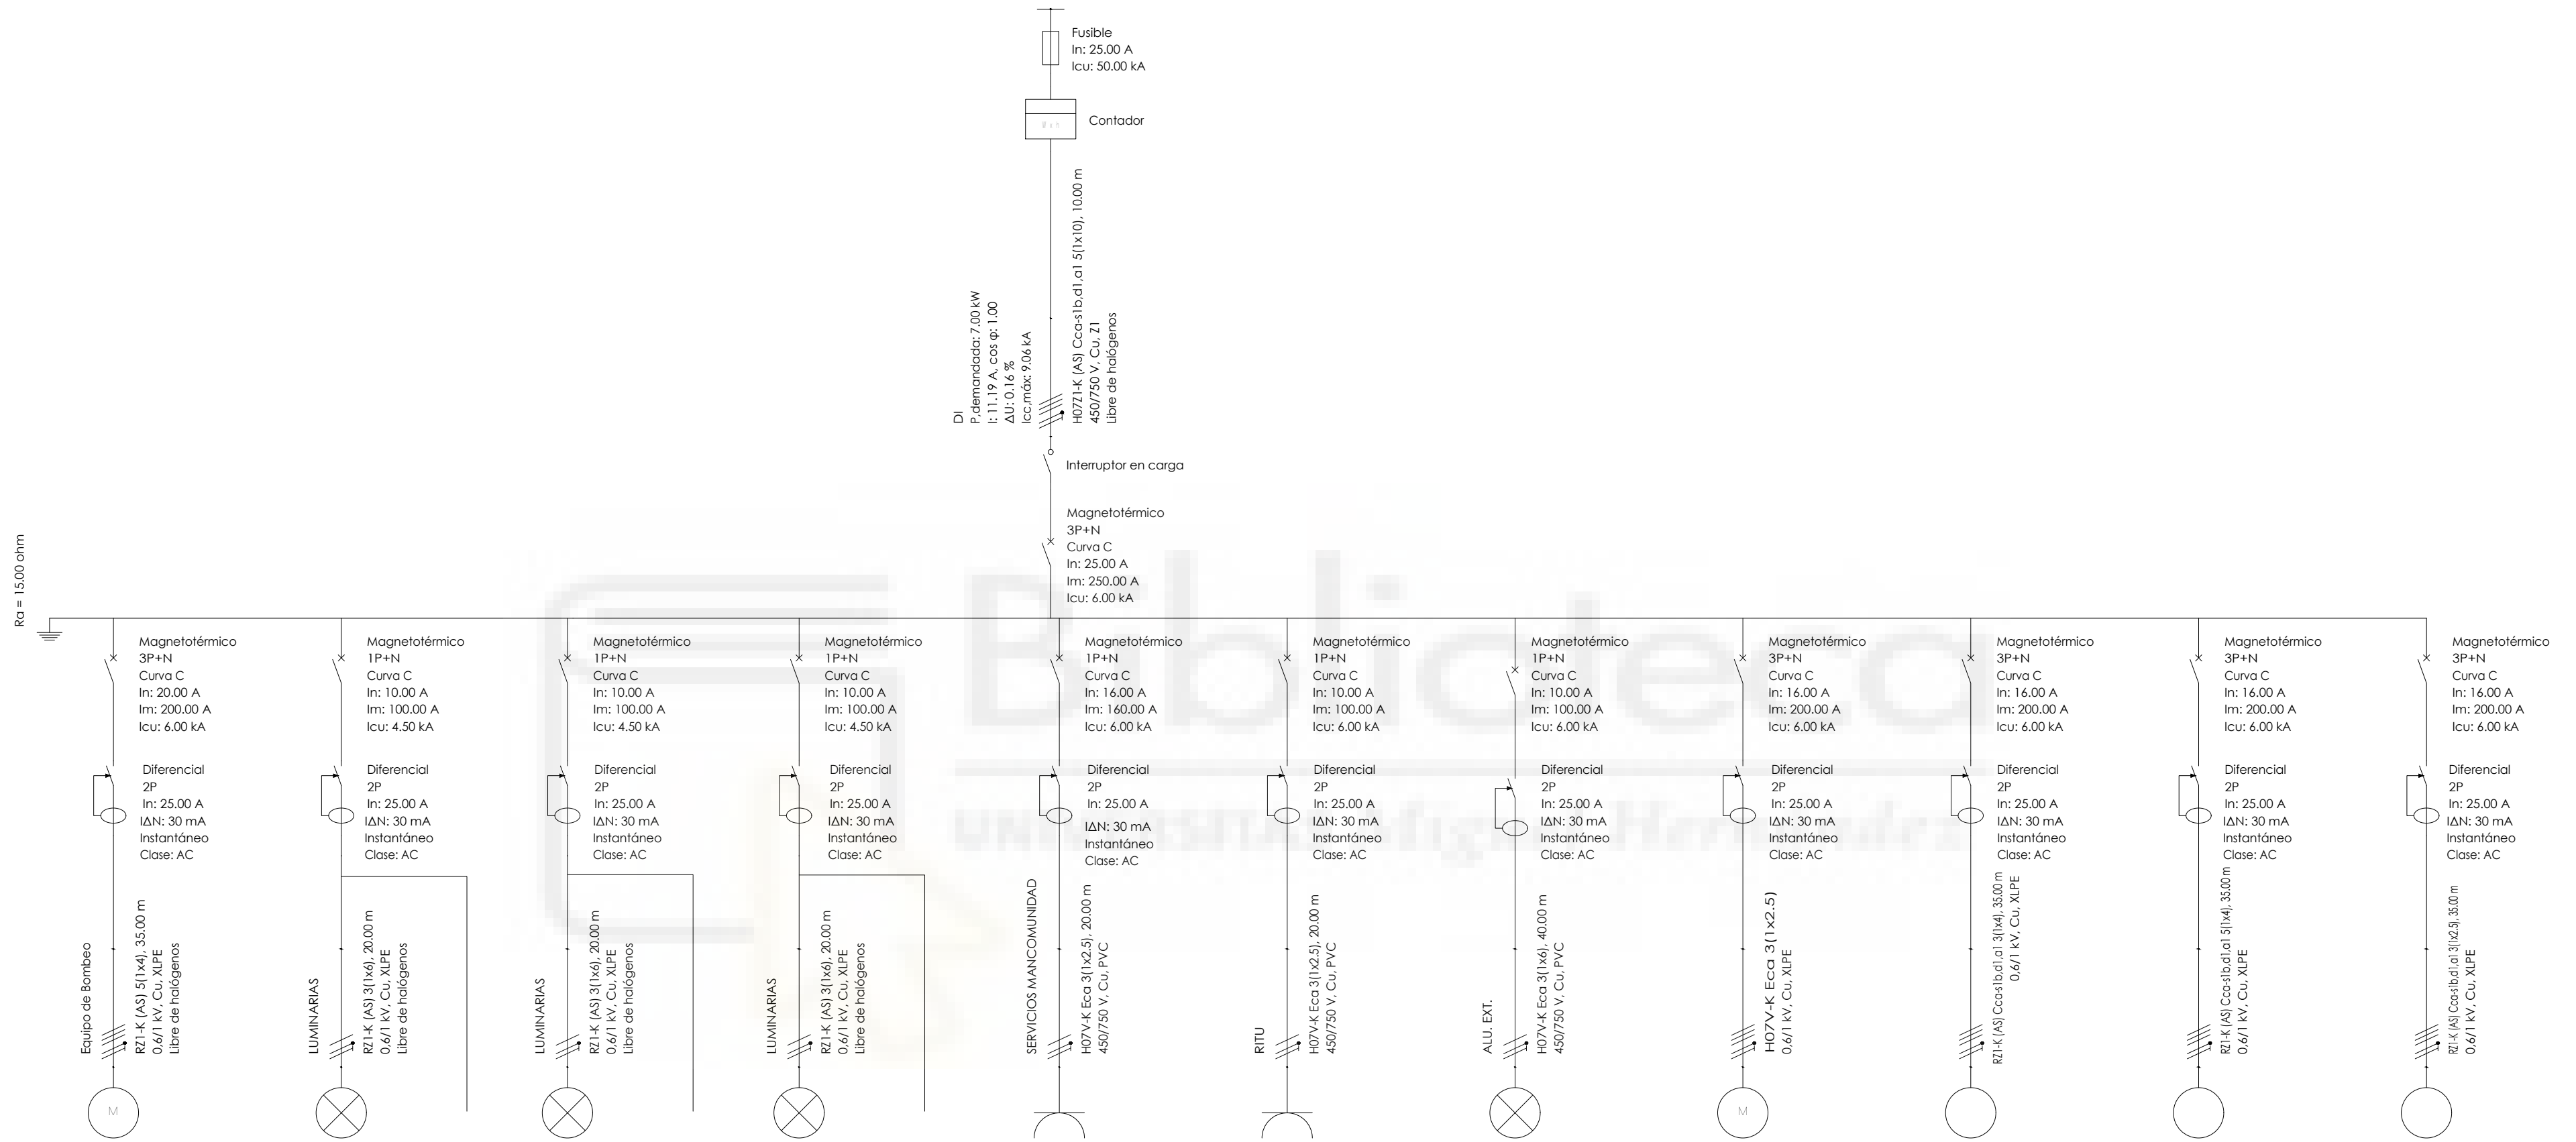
Fusible
In: 25.00 A
Icu: 50.00 kA

Contador

DI
P.demandada: 7.00 kW
I: 11.19 A, cos φ: 1.00
ΔU: 0.16 %
Icc.máx: 9.06 kA

H07Z1-K (AS) Cca-s1b,d1,a1 5(1x10), 10.00 m
450/750 V, Cu, Z1
Libre de halógenos

Interruptor en carga

Magnetotérmico
3P+N
Curva C
In: 25.00 A
Im: 250.00 A
Icu: 6.00 kA

Ra = 15.00 ohm

Magnetotérmico
3P+N
Curva C
In: 20.00 A
Im: 200.00 A
Icu: 6.00 kA

Diferencial
2P
In: 25.00 A
IΔN: 30 mA
Instantáneo
Clase: AC

Equipo de Bombeo
RZ1-K (AS) 5(1x4), 35.00 m
0.6/1 kV, Cu, XLPE
Libre de halógenos

M

Magnetotérmico
1P+N
Curva C
In: 10.00 A
Im: 100.00 A
Icu: 4.50 kA

Diferencial
2P
In: 25.00 A
IΔN: 30 mA
Instantáneo
Clase: AC

LUMINARIAS
RZ1-K (AS) 3(1x6), 20.00 m
0.6/1 kV, Cu, XLPE
Libre de halógenos

Magnetotérmico
1P+N
Curva C
In: 10.00 A
Im: 100.00 A
Icu: 4.50 kA

Diferencial
2P
In: 25.00 A
IΔN: 30 mA
Instantáneo
Clase: AC

LUMINARIAS
RZ1-K (AS) 3(1x6), 20.00 m
0.6/1 kV, Cu, XLPE
Libre de halógenos

Magnetotérmico
1P+N
Curva C
In: 10.00 A
Im: 100.00 A
Icu: 4.50 kA

Diferencial
2P
In: 25.00 A
IΔN: 30 mA
Instantáneo
Clase: AC

LUMINARIAS
RZ1-K (AS) 3(1x6), 20.00 m
0.6/1 kV, Cu, XLPE
Libre de halógenos

Magnetotérmico
1P+N
Curva C
In: 16.00 A
Im: 160.00 A
Icu: 6.00 kA

Diferencial
2P
In: 25.00 A
IΔN: 30 mA
Instantáneo
Clase: AC

SERVICIOS MANCOMUNIDAD
H07V-K Eca 3(1x2.5), 20.00 m
450/750 V, Cu, PVC

Magnetotérmico
1P+N
Curva C
In: 10.00 A
Im: 100.00 A
Icu: 6.00 kA

Diferencial
2P
In: 25.00 A
IΔN: 30 mA
Instantáneo
Clase: AC

RITU
H07V-K Eca 3(1x2.5), 20.00 m
450/750 V, Cu, PVC

Magnetotérmico
1P+N
Curva C
In: 10.00 A
Im: 100.00 A
Icu: 6.00 kA

Diferencial
2P
In: 25.00 A
IΔN: 30 mA
Instantáneo
Clase: AC

ALU. EXT.
H07V-K Eca 3(1x6), 40.00 m
450/750 V, Cu, PVC

Magnetotérmico
3P+N
Curva C
In: 16.00 A
Im: 200.00 A
Icu: 6.00 kA

Diferencial
2P
In: 25.00 A
IΔN: 30 mA
Instantáneo
Clase: AC

H07V-K Eca 3(1x2.5)
0.6/1 kV, Cu, XLPE

M

Magnetotérmico
3P+N
Curva C
In: 16.00 A
Im: 200.00 A
Icu: 6.00 kA

Diferencial
2P
In: 25.00 A
IΔN: 30 mA
Instantáneo
Clase: AC

RZ1-K (AS) Cca-s1b,d1,a1 3(1x4), 35.00 m
0.6/1 kV, Cu, XLPE

Magnetotérmico
3P+N
Curva C
In: 16.00 A
Im: 200.00 A
Icu: 6.00 kA

Diferencial
2P
In: 25.00 A
IΔN: 30 mA
Instantáneo
Clase: AC

RZ1-K (AS) Cca-s1b,d1,a1 5(1x4), 35.00 m
0.6/1 kV, Cu, XLPE

Magnetotérmico
3P+N
Curva C
In: 16.00 A
Im: 200.00 A
Icu: 6.00 kA

Diferencial
2P
In: 25.00 A
IΔN: 30 mA
Instantáneo
Clase: AC

RZ1-K (AS) Cca-s1b,d1,a1 3(1x2.5), 35.00 m
0.6/1 kV, Cu, XLPE